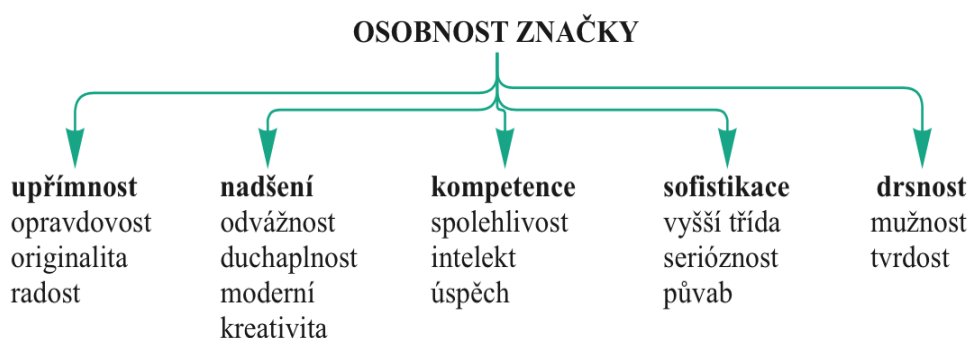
OSOBNOST ZNAČKY

**upřímnost**
opravdovost
originalita
radost

**nadšení**
odvážnost
duchaplnost
moderní
kreativita

**kompetence**
spolehlivost
intelekt
úspěch

**sofistikace**
vyšší třída
serióznost
půvab

**drsnost**
mužnost
tvrdost